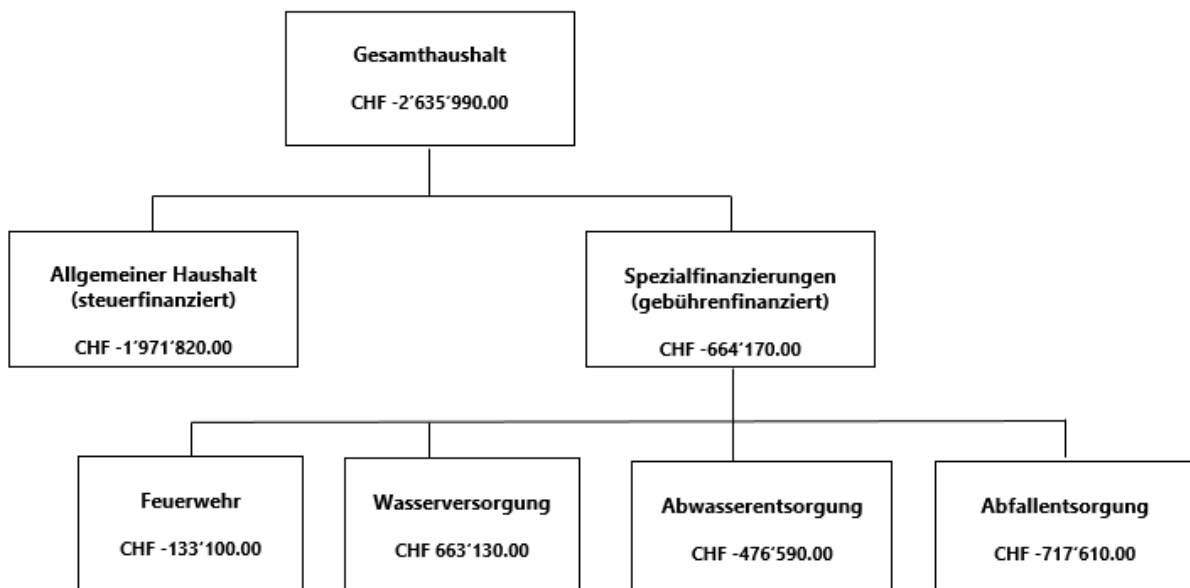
Gesamthaushalt

CHF -2'635'990.00

Allgemeiner Haushalt (steuerfinanziert)

CHF -1'971'820.00

Spezialfinanzierungen (gebührenfinanziert)

CHF -664'170.00

Feuerwehr

CHF -133'100.00

Wasserversorgung

CHF 663'130.00

Abwasserentsorgung

CHF -476'590.00

Abfallentsorgung

CHF -717'610.00